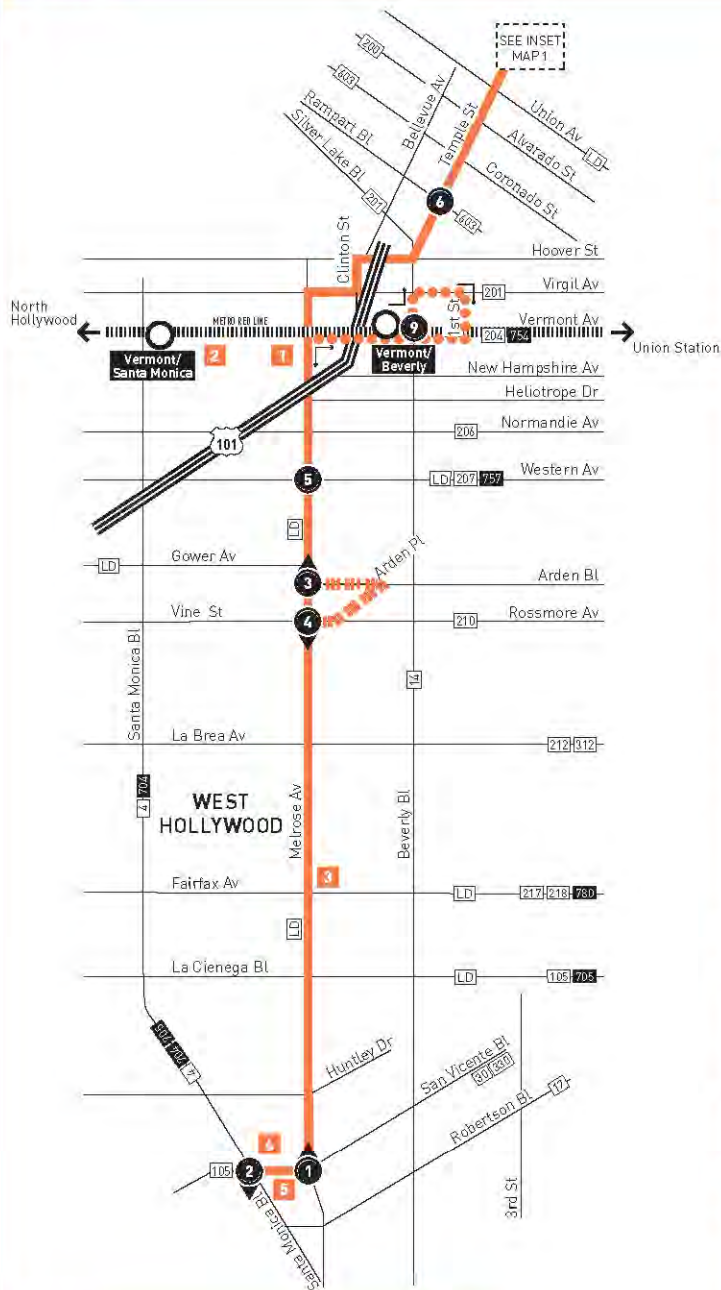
SEE INSET MAP 1

200
603
Union Av
LD
Bellevue Av
Temple St
Alvarado St
Rampart Bl
Silver Lake Bl
Coronado St
6
603
201
Clinton St
Hoover St
Virgil Av
201
North Hollywood
METRO RED LINE
Vermont Av
1st St
9
204 754
Union Station
Vermont/ Santa Monica
2
1
Vermont/ Beverly
New Hampshire Av
Heliotrope Dr
101
Normandie Av
206
5
Western Av
LD 207 757
LD
LD
Gower Av
Arden Pl
3
Arden Bl
Vine St
4
210
Rossmore Av
14
Santa Monica Bl
La Brea Av
212 312
4 704
WEST HOLLYWOOD
Melrose Av
Beverly Bl
3
Fairfax Av
LD
217 218 780
LD
La Cienega Bl
LD
105 705
4 704 705
Huntley Dr
San Vicente Bl
30 330
Robertson Bl
17
6
105
2
1
5
3rd St
Santa Monica Bl